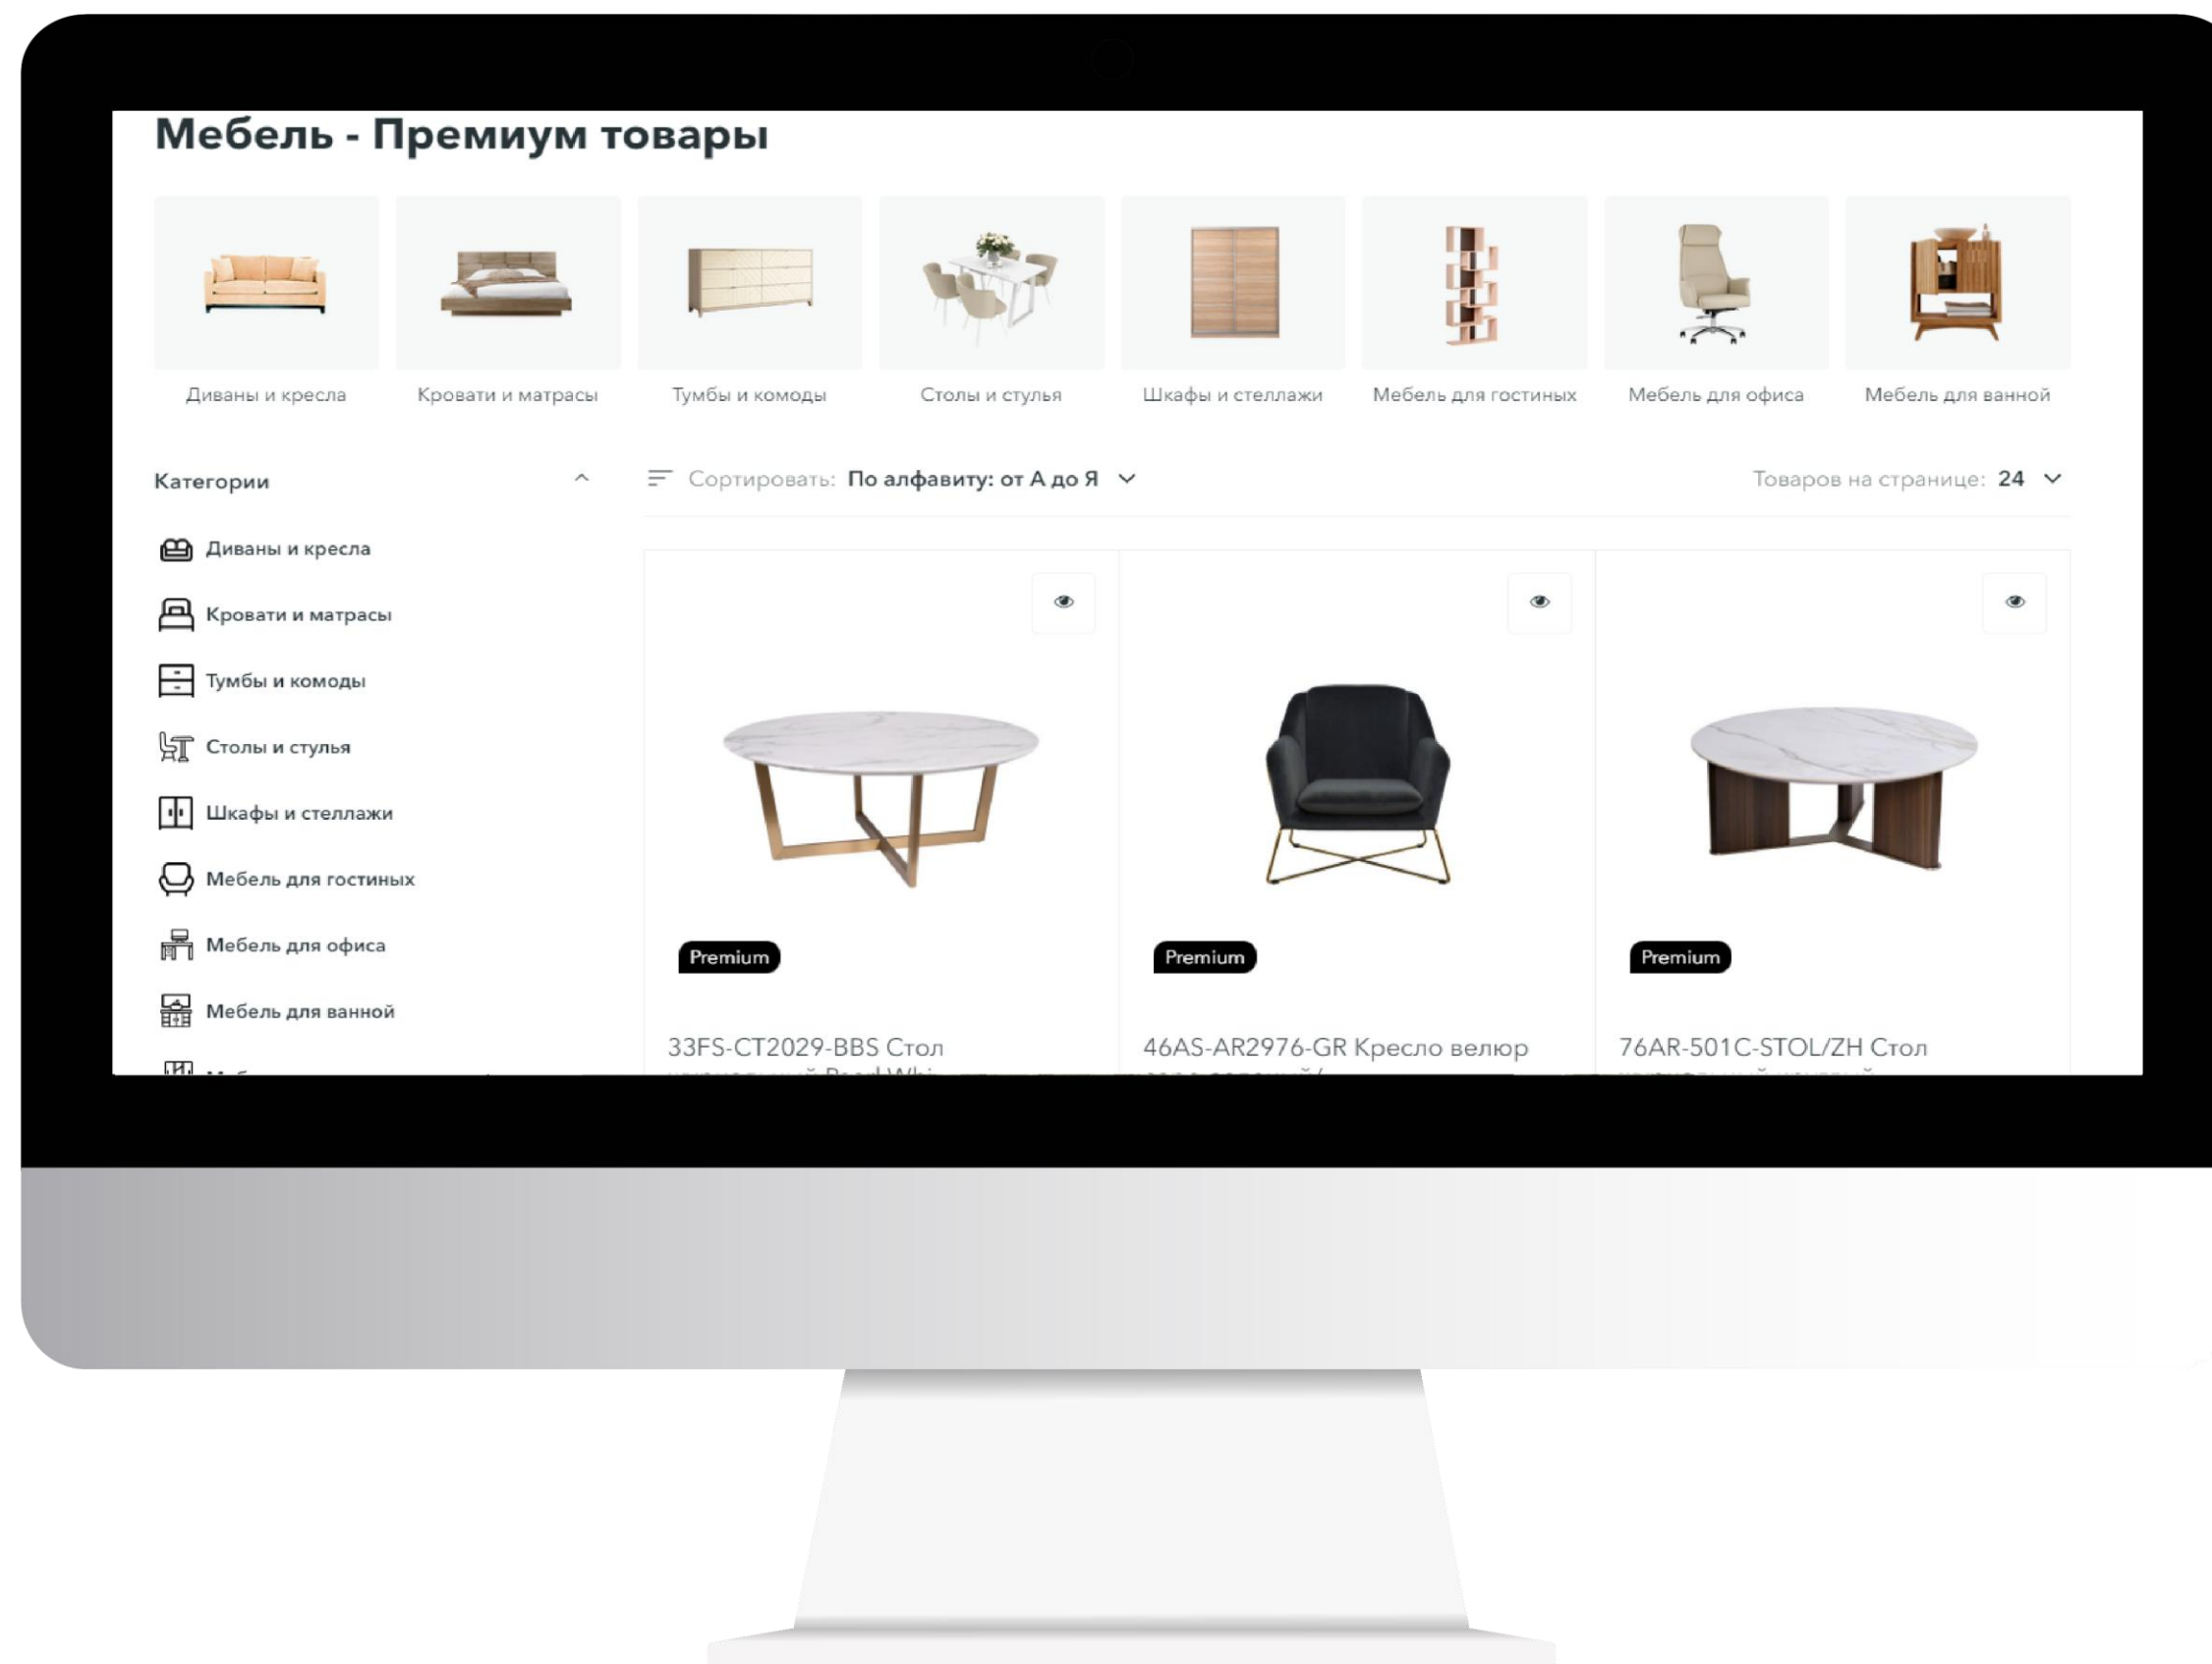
Мебель - Премиум товары

Диваны и кресла
Кровати и матрасы
Тумбы и комоды
Столы и стулья
Шкафы и стеллажи
Мебель для гостиных
Мебель для офиса
Мебель для ванной

Категории

Диваны и кресла
Кровати и матрасы
Тумбы и комоды
Столы и стулья
Шкафы и стеллажи
Мебель для гостиных
Мебель для офиса
Мебель для ванной
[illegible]

Сортировать: По алфавиту: от А до Я

Товаров на странице: 24

Premium
33FS-CT2029-BBS Стол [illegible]

Premium
46AS-AR2976-GR Кресло велюр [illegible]

Premium
76AR-501C-STOL/ZH Стол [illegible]